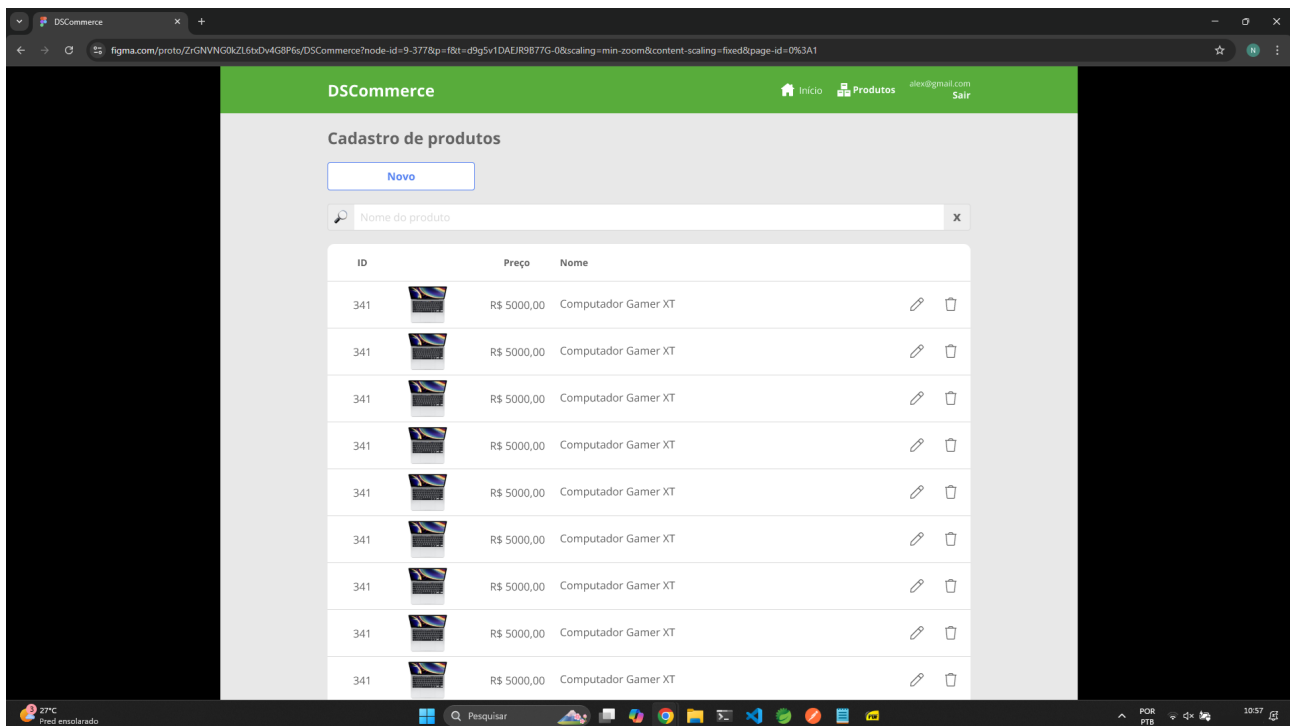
DSCommerce ×
figma.com/proto/ZrGNVNG0kZL6txDv4G8P6s/DSCommerce?node-id=9-377&p=f&t=d9g5v1DAEJR9B77G-0&scaling=min-zoom&content-scaling=fixed&page-id=0%3A1

DSCommerce
Início Produtos alex@gmail.com Sair

Cadastro de produtos

Novo

Nome do produto x

| ID | | Preço | Nome | | |
|---|---|---|---|---|---|
| 341 | | R$ 5000,00 | Computador Gamer XT | | |
| 341 | | R$ 5000,00 | Computador Gamer XT | | |
| 341 | | R$ 5000,00 | Computador Gamer XT | | |
| 341 | | R$ 5000,00 | Computador Gamer XT | | |
| 341 | | R$ 5000,00 | Computador Gamer XT | | |
| 341 | | R$ 5000,00 | Computador Gamer XT | | |
| 341 | | R$ 5000,00 | Computador Gamer XT | | |
| 341 | | R$ 5000,00 | Computador Gamer XT | | |
| 341 | | R$ 5000,00 | Computador Gamer XT | | |

27°C
Pred ensolarado
Pesquisar
POR PTB
10:57